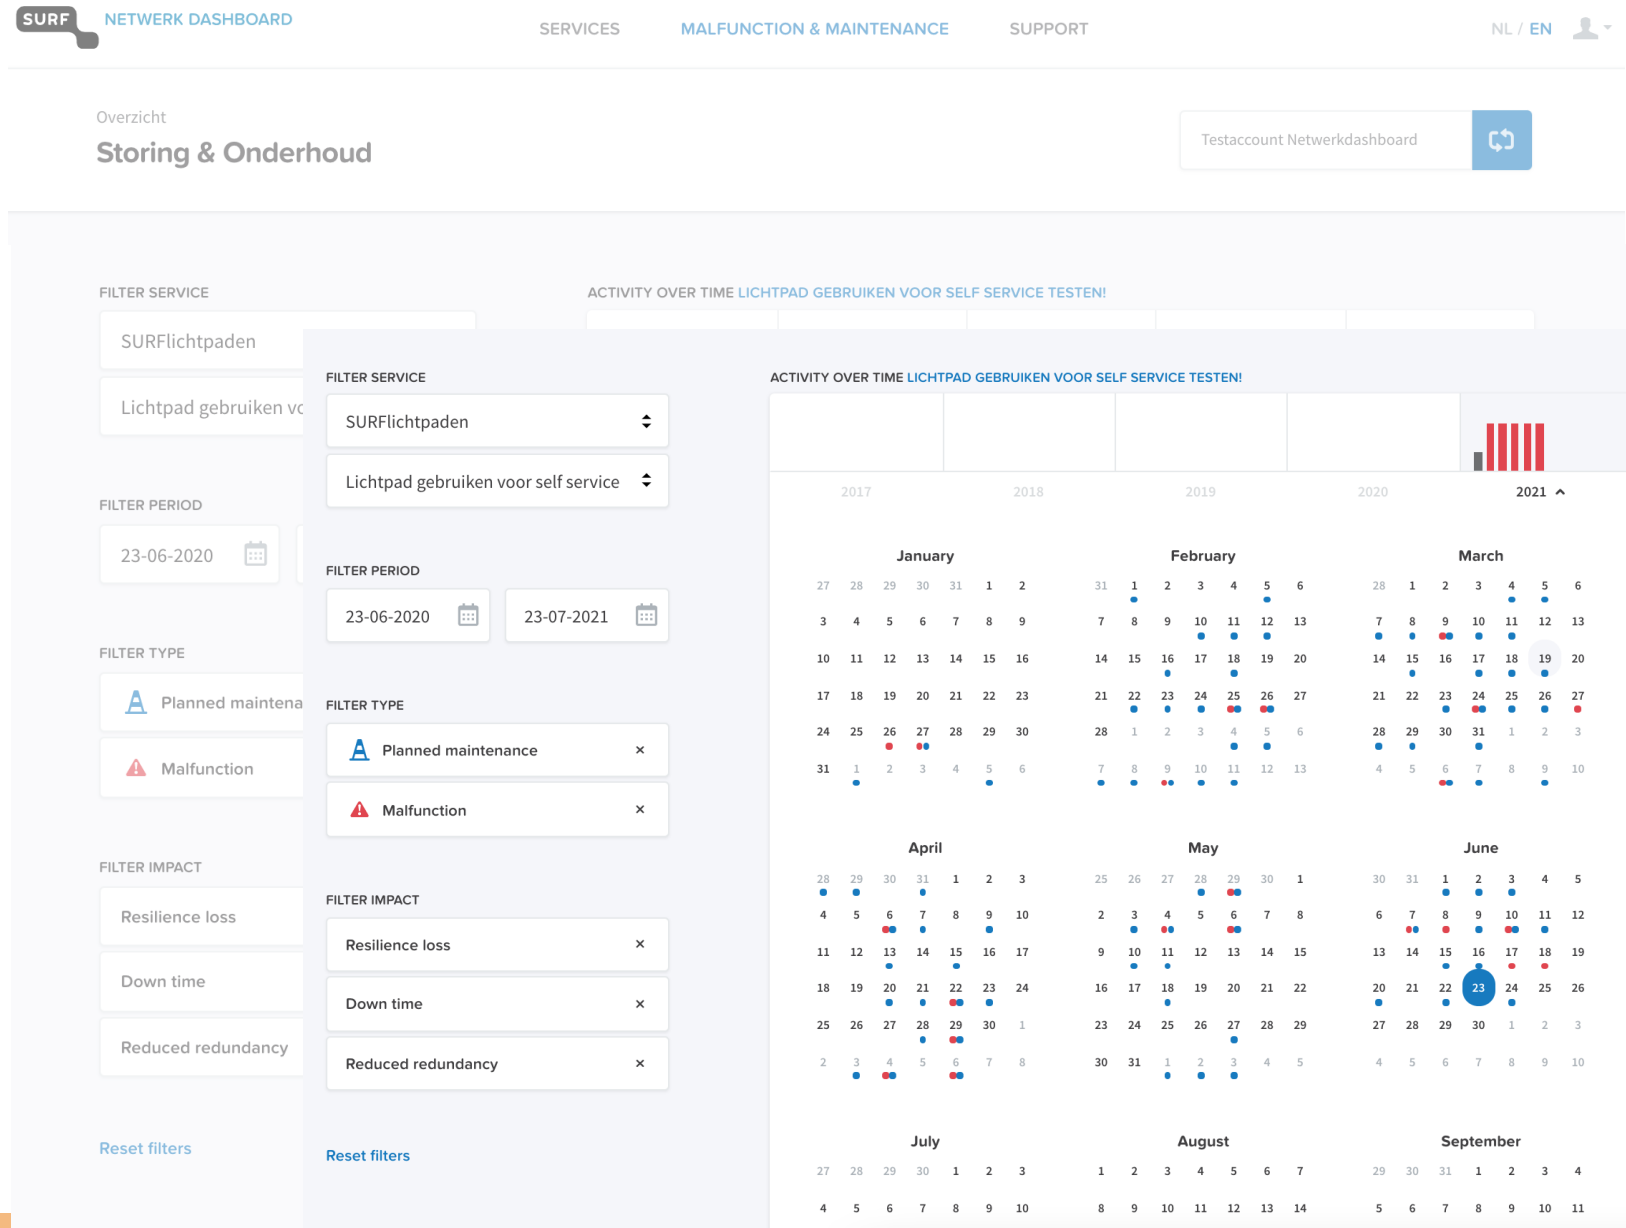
SURF NETWERK DASHBOARD

SERVICES MALFUNCTION & MAINTENANCE SUPPORT

NL / EN

Overzicht
Storing & Onderhoud

Testaccount Netwerkdashboard

FILTER SERVICE

ACTIVITY OVER TIME LICHTPAD GEBRUIKEN VOOR SELF SERVICE TESTEN!

SURFlichtpaden

Lichtpad gebruiken vo

FILTER PERIOD

23-06-2020

FILTER TYPE

Planned maintena

Malfunction

FILTER IMPACT

Resilience loss

Down time

Reduced redundancy

Reset filters

FILTER SERVICE

SURFlichtpaden

Lichtpad gebruiken voor self service

FILTER PERIOD

23-06-2020

23-07-2021

FILTER TYPE

Planned maintenance ×

Malfunction ×

FILTER IMPACT

Resilience loss ×

Down time ×

Reduced redundancy ×

Reset filters

ACTIVITY OVER TIME LICHTPAD GEBRUIKEN VOOR SELF SERVICE TESTEN!

2017 2018 2019 2020 2021

January
27 28 29 30 31 1 2
3 4 5 6 7 8 9
10 11 12 13 14 15 16
17 18 19 20 21 22 23
24 25 26 27 28 29 30
31 1 2 3 4 5 6

February
31 1 2 3 4 5 6
7 8 9 10 11 12 13
14 15 16 17 18 19 20
21 22 23 24 25 26 27
28 1 2 3 4 5 6
7 8 9 10 11 12 13

March
28 1 2 3 4 5 6
7 8 9 10 11 12 13
14 15 16 17 18 19 20
21 22 23 24 25 26 27
28 29 30 31 1 2 3
4 5 6 7 8 9 10

April
28 29 30 31 1 2 3
4 5 6 7 8 9 10
11 12 13 14 15 16 17
18 19 20 21 22 23 24
25 26 27 28 29 30 1
2 3 4 5 6 7 8

May
25 26 27 28 29 30 1
2 3 4 5 6 7 8
9 10 11 12 13 14 15
16 17 18 19 20 21 22
23 24 25 26 27 28 29
30 31 1 2 3 4 5

June
30 31 1 2 3 4 5
6 7 8 9 10 11 12
13 14 15 16 17 18 19
20 21 22 23 24 25 26
27 28 29 30 1 2 3
4 5 6 7 8 9 10

July
27 28 29 30 1 2 3
4 5 6 7 8 9 10

August
1 2 3 4 5 6 7
8 9 10 11 12 13 14

September
29 30 31 1 2 3 4
5 6 7 8 9 10 11